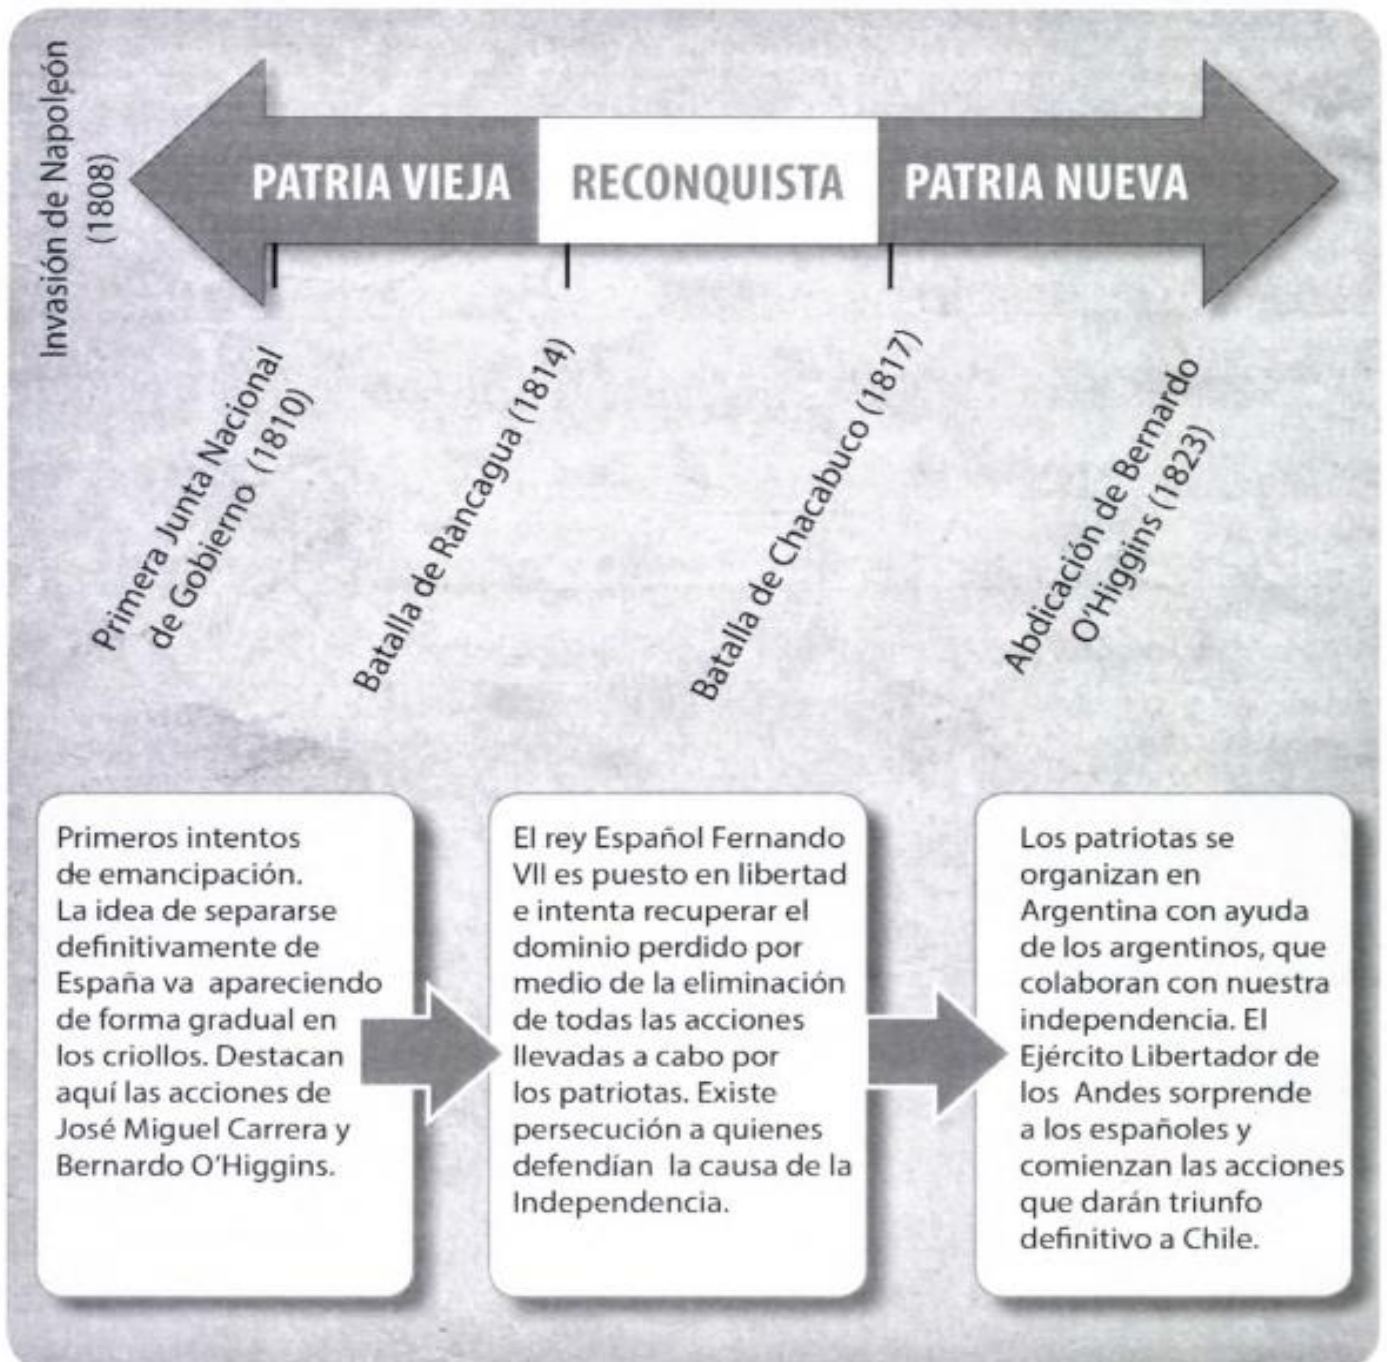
Invasión de Napoleón (1808)

PATRIA VIEJA

RECONQUISTA

PATRIA NUEVA

Primera Junta Nacional de Gobierno (1810)

Batalla de Rancagua (1814)

Batalla de Chacabuco (1817)

Abdicación de Bernardo O'Higgins (1823)

Primeros intentos de emancipación. La idea de separarse definitivamente de España va apareciendo de forma gradual en los criollos. Destacan aquí las acciones de José Miguel Carrera y Bernardo O'Higgins.

El rey Español Fernando VII es puesto en libertad e intenta recuperar el dominio perdido por medio de la eliminación de todas las acciones llevadas a cabo por los patriotas. Existe persecución a quienes defendían la causa de la Independencia.

Los patriotas se organizan en Argentina con ayuda de los argentinos, que colaboran con nuestra independencia. El Ejército Libertador de los Andes sorprende a los españoles y comienzan las acciones que darán triunfo definitivo a Chile.